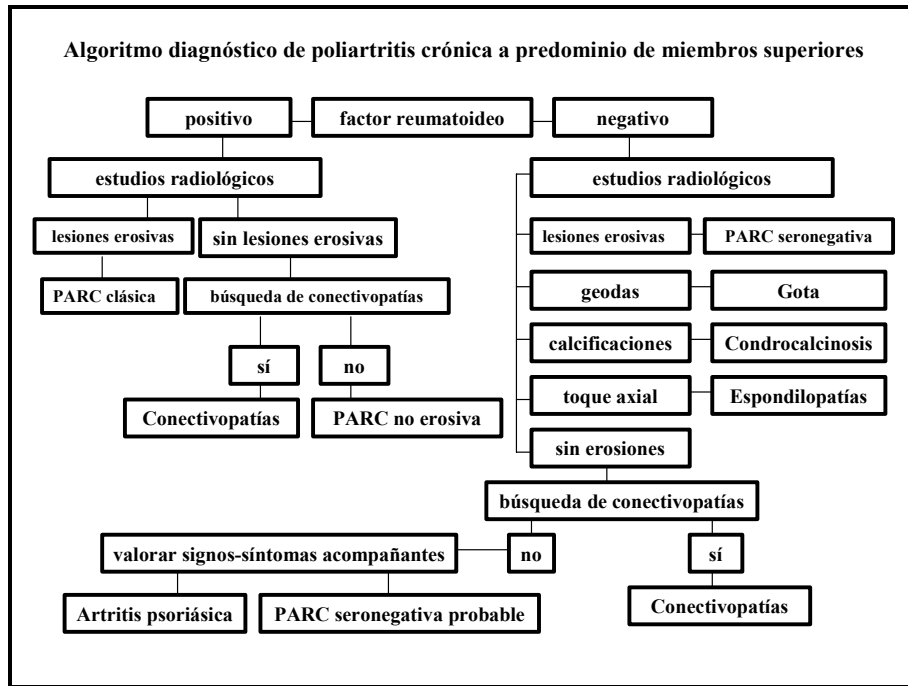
Algoritmo diagnóstico de poliartritis crónica a predominio de miembros superiores

positivo

factor reumatoideo

negativo

estudios radiológicos

estudios radiológicos

lesiones erosivas

sin lesiones erosivas

lesiones erosivas

PARC seronegativa

PARC clásica

búsqueda de conectivopatías

geodas

Gota

calcificaciones

Condrocalcinosis

sí

no

toque axial

Espondilopatías

Conectivopatías

PARC no erosiva

sin erosiones

búsqueda de conectivopatías

valorar signos-síntomas acompañantes

no

sí

Artritis psoriásica

PARC seronegativa probable

Conectivopatías